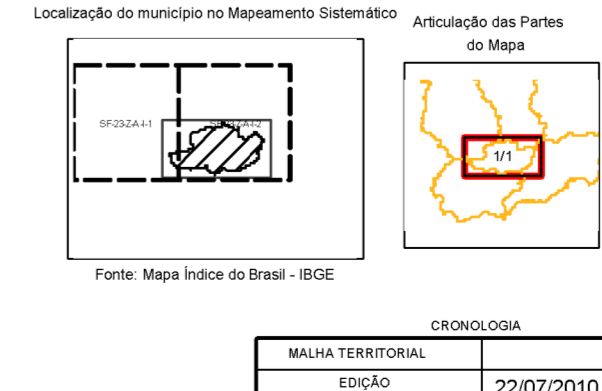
Localização do município no Mapeamento Sistemático

Articulação das Partes do Mapa

SF-23-Z-A-I-1

SF-23-Z-A-I-2

1/1

Fonte: Mapa Índice do Brasil - IBGE

CRONOLOGIA

| MALHA TERRITORIAL | |
|---|---|
| EDIÇÃO | 22/07/2010 |